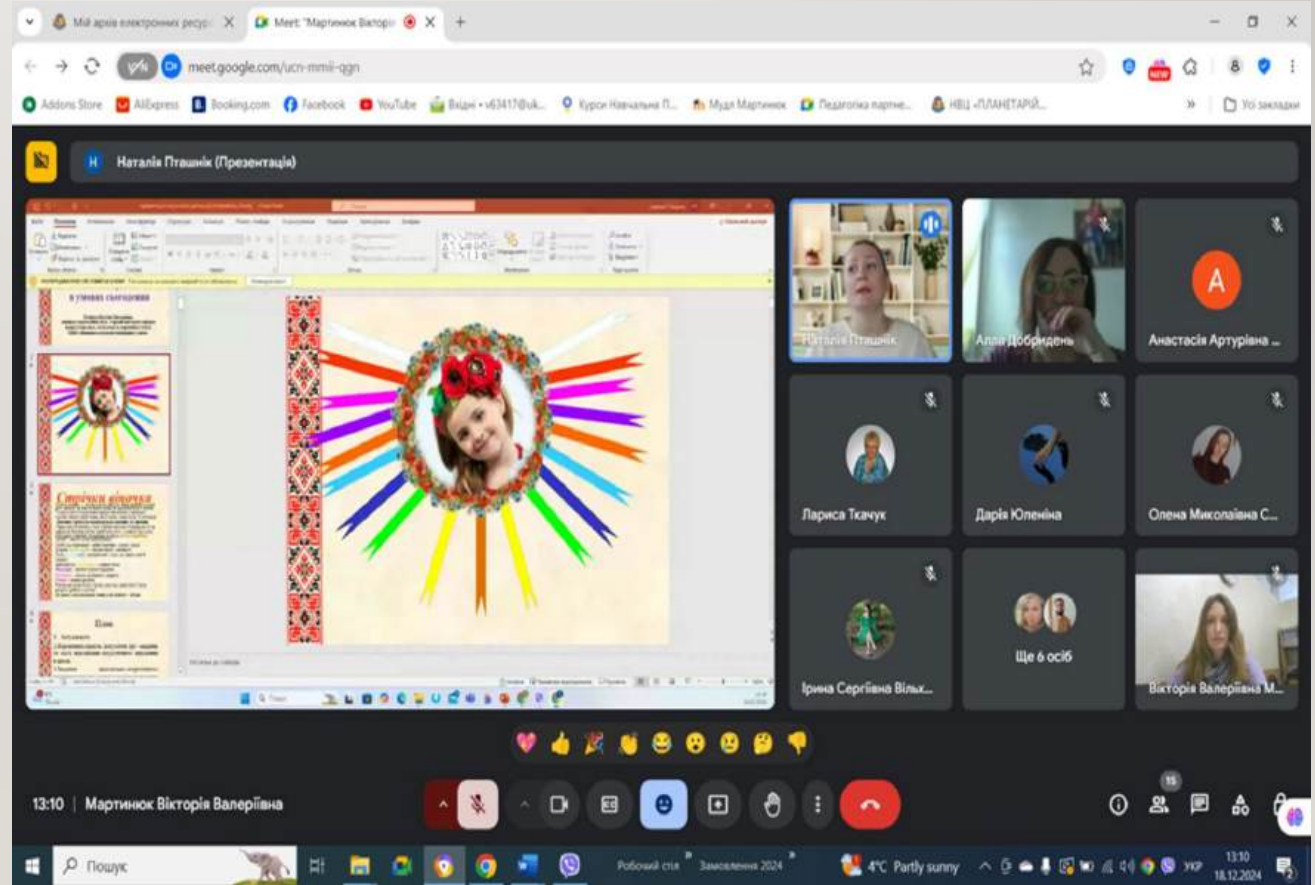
Мій архів електронних ресурс ✕ Meet: "Мартинюк Вікторі ✕ +

meet.google.com/ucn-mmii-qgn

Addons Store AliExpress Booking.com Facebook YouTube Вхідні • v63417@uk... Курси Навчальна П... Мудл Мартинюк Педагогіка партне... НВЦ «ПЛАНЕТАРІЙ... » Усі закладки

Наталія Пташнік (Презентація)

в умовах сьогодення

Стрічки віночка

План

Наталія Пташнік

Алла Добридень

A
Анастасія Артурівна ...

Лариса Ткачук

Дарія Юленіна

Олена Миколаївна С...

Ірина Сергіївна Вільх...

Ще 6 осіб

Вікторія Валеріївна М...

13:10 | Мартинюк Вікторія Валеріївна

15

Пошук

Робочий стіл » Замовлення 2024 »

4°C Partly sunny

УКР 13:10 18.12.2024